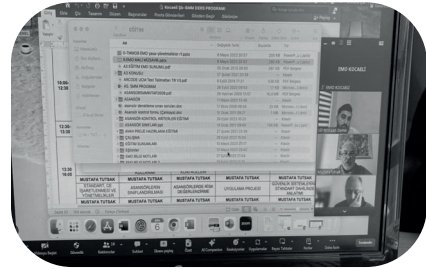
MUSTAFA TUTSAK
MUSTAFA TUTSAK
MUSTAFA TUTSAK
MUSTAFA TUTSAK
MUSTAFA TUTSAK
MUSTAFA TUTSAK
MUSTAFA TUTSAK
MUSTAFA TUTSAK
MUSTAFA TUTSAK
MUSTAFA TUTSAK
ASANSÖRLERİN SINIFLANDIRILMASI
ASANSÖRLERDE RİSK DEĞERLENDİRME
UYGULAMA PROJESİ
EMO GÖCABLE
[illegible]